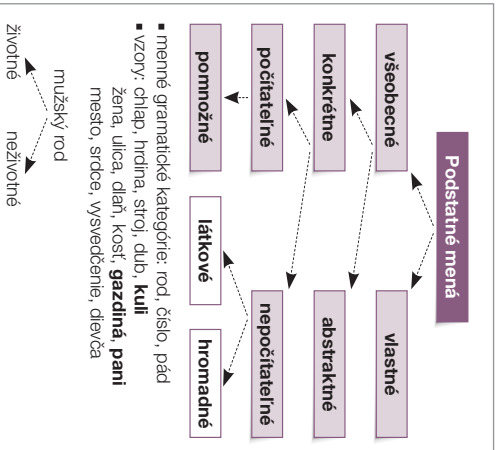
Podstatné mená

všeobecné

vlastné

konkrétne

abstraktné

počítateľné

nepočítateľné

pomnožné

látkové

hromadné

▪ menné gramatické kategórie: rod, číslo, pád
▪ vzory: chlap, hrdina, stroj, dub, **kuli**
žena, ulica, dlaň, kosť, **gazdiná, pani**
mesto, srdce, vysvedčenie, dievča

mužský rod

životné

neživotné